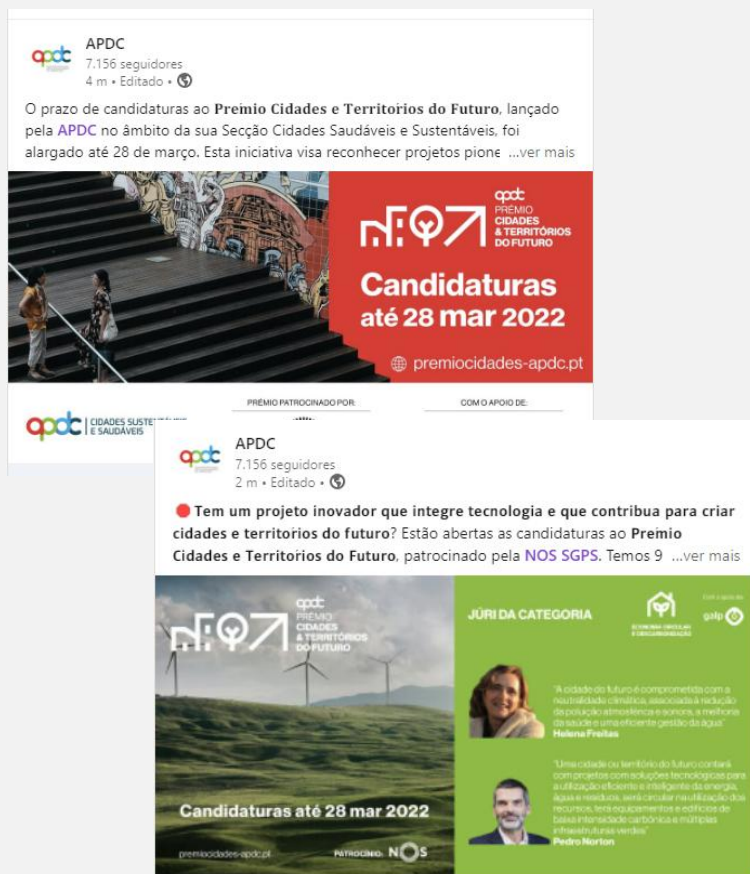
APDC
7.156 seguidores
4 m • Editado •

O prazo de candidaturas ao Prémio Cidades e Territórios do Futuro, lançado pela APDC no âmbito da sua Secção Cidades Saudáveis e Sustentáveis, foi alargado até 28 de março. Esta iniciativa visa reconhecer projetos pione ...ver mais

apdc PRÉMIO CIDADES & TERRITÓRIOS DO FUTURO

Candidaturas até 28 mar 2022

premiocidades-apdc.pt

apdc CIDADES SUSTE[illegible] E SAUDÁVEIS

PRÉMIO PATROCINADO POR:

COM O APOIO DE:

APDC
7.156 seguidores
2 m • Editado •

Tem um projeto inovador que integre tecnologia e que contribua para criar cidades e territórios do futuro? Estão abertas as candidaturas ao Prémio Cidades e Territórios do Futuro, patrocinado pela NOS SGPS. Temos 9 ...ver mais

apdc PRÉMIO CIDADES & TERRITÓRIOS DO FUTURO

Candidaturas até 28 mar 2022

premiocidades-apdc.pt

PATROCÍNIO: NOS

JÚRI DA CATEGORIA

ECONOMIA CIRCULAR E DESCARBONIZAÇÃO

Com o apoio de galp

"A cidade do futuro é comprometida com a neutralidade climática, associada à redução da poluição atmosférica e sonora, à melhoria da saúde e uma eficiente gestão da água"
Helena Freitas

"Uma cidade ou território do futuro contará com projetos com soluções tecnológicas para a utilização eficiente e inteligente da energia, água e resíduos, será circular na utilização dos recursos, terá equipamentos e edifícios de baixa intensidade carbónica e múltiplas infraestruturas verdes"
Pedro Norton